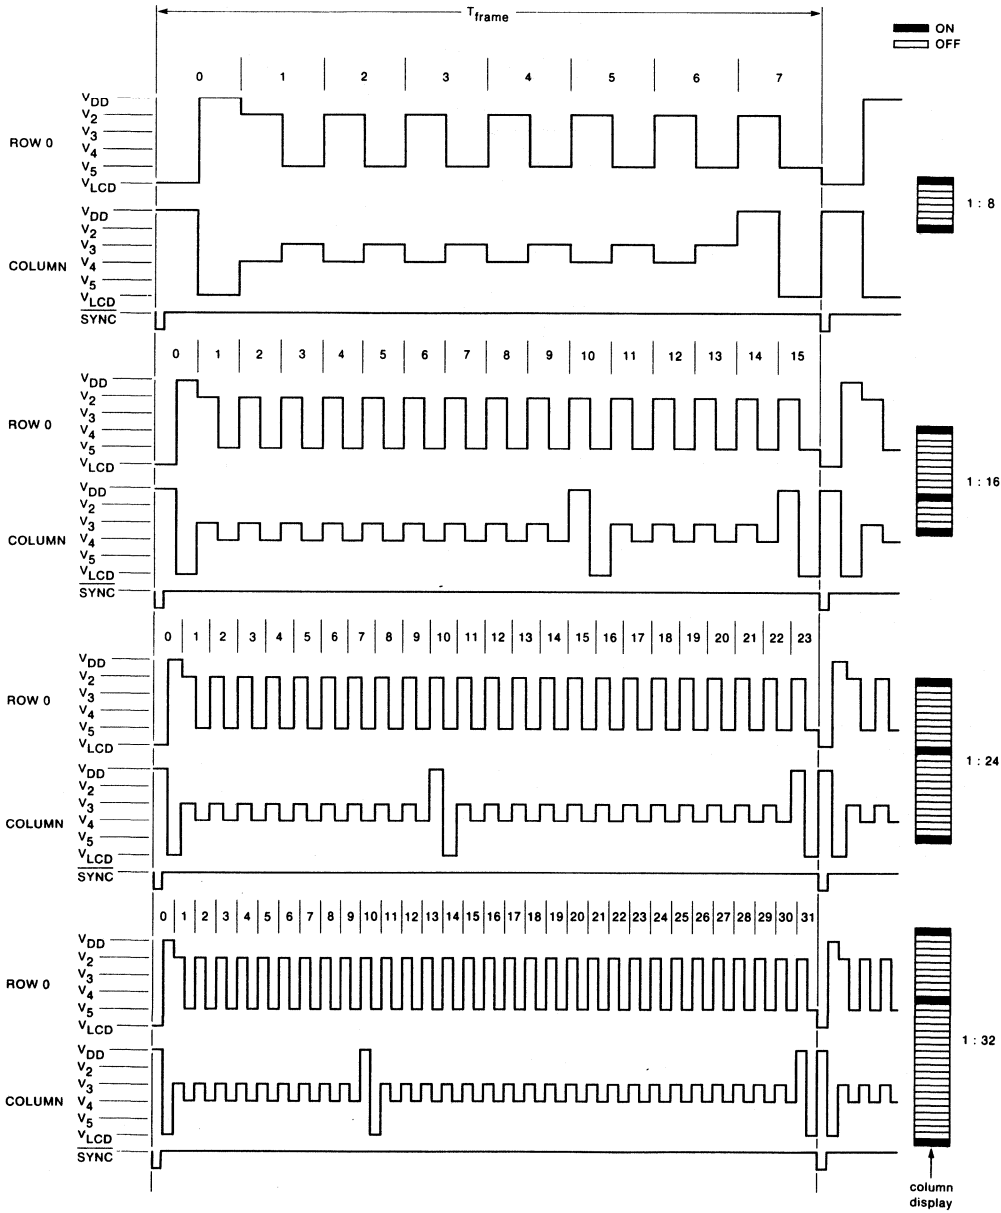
$T_{frame}$

ON
OFF

0 1 2 3 4 5 6 7

$V_{DD}$
$V_2$
$V_3$
$V_4$
$V_5$
$V_{LCD}$

ROW 0

$V_{DD}$
$V_2$
$V_3$
$V_4$
$V_5$
$V_{LCD}$

COLUMN

$\overline{SYNC}$

1 : 8

0 1 2 3 4 5 6 7 8 9 10 11 12 13 14 15

$V_{DD}$
$V_2$
$V_3$
$V_4$
$V_5$
$V_{LCD}$

ROW 0

$V_{DD}$
$V_2$
$V_3$
$V_4$
$V_5$
$V_{LCD}$

COLUMN

$\overline{SYNC}$

1 : 16

0 1 2 3 4 5 6 7 8 9 10 11 12 13 14 15 16 17 18 19 20 21 22 23

$V_{DD}$
$V_2$
$V_3$
$V_4$
$V_5$
$V_{LCD}$

ROW 0

$V_{DD}$
$V_2$
$V_3$
$V_4$
$V_5$
$V_{LCD}$

COLUMN

$\overline{SYNC}$

1 : 24

0 1 2 3 4 5 6 7 8 9 10 11 12 13 14 15 16 17 18 19 20 21 22 23 24 25 26 27 28 29 30 31

$V_{DD}$
$V_2$
$V_3$
$V_4$
$V_5$
$V_{LCD}$

ROW 0

$V_{DD}$
$V_2$
$V_3$
$V_4$
$V_5$
$V_{LCD}$

COLUMN

$\overline{SYNC}$

1 : 32

column display